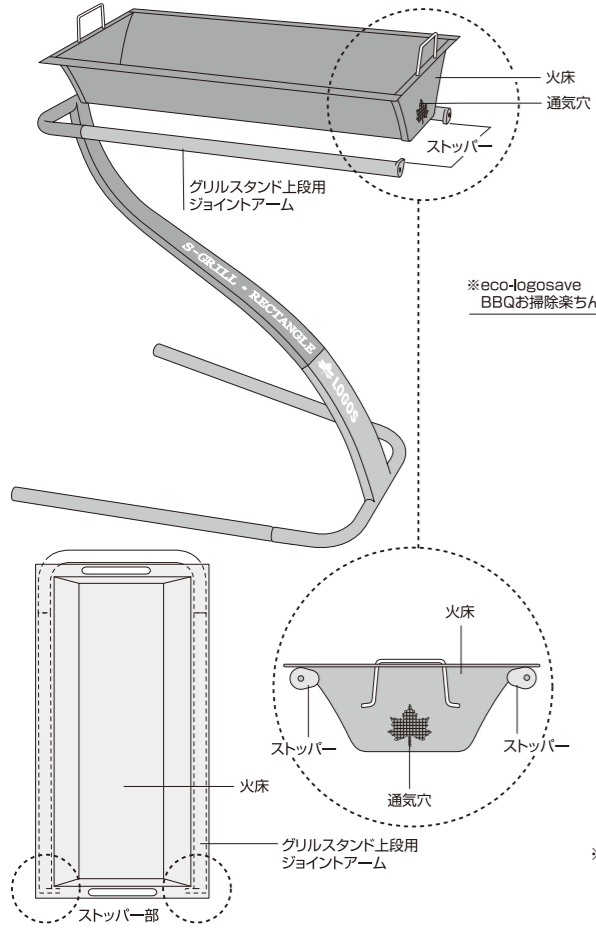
火床
通気穴
ストッパー
グリルスタンド上段用
ジョイントアーム
S-GRILL・RECTANGLE
LOGOS
※eco-logosave
BBQお掃除楽ちん
火床
ストッパー
ストッパー
通気穴
火床
グリルスタンド上段用
ジョイントアーム
ストッパー部
※